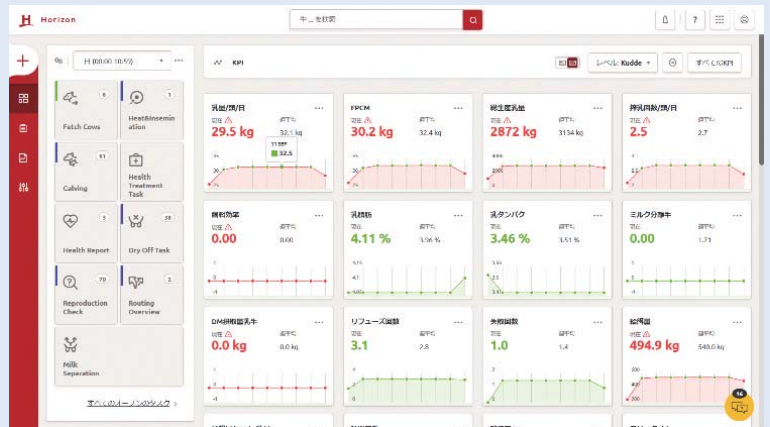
Horizon

牛...を検索

H (00:00 10.5?)

Fetch Cows 6

Heat&Insemination 1

Calving 81

Health Treatment Task

Health Report 3

Dry Off Task 38

Reproduction Check 70

Routing Overview 3

Milk Separation

すべてのオープンのタスク >

KPI

レベル: Kudde

すべてのKPI

乳量/頭/日
現在
29.5 kg
前平均
32.1 kg

FPCM
現在
30.2 kg
前平均
32.4 kg

総生産乳量
現在
2872 kg
前平均
3134 kg

搾乳回数/頭/日
現在
2.5
前平均
2.7

飼料効率
現在
0.00
前平均
0.00

乳脂肪
現在
4.11 %
前平均
3.56 %

乳タンパク
現在
3.46 %
前平均
3.51 %

ミルク分離率
現在
0.00
前平均
1.71

DM摂取量乳牛
現在
0.0 kg
前平均
0.0 kg

リフューズ回数
現在
3.1
前平均
2.8

失敗回数
現在
1.0
前平均
1.4

給餌量
現在
494.9 kg
前平均
540.0 kg

14